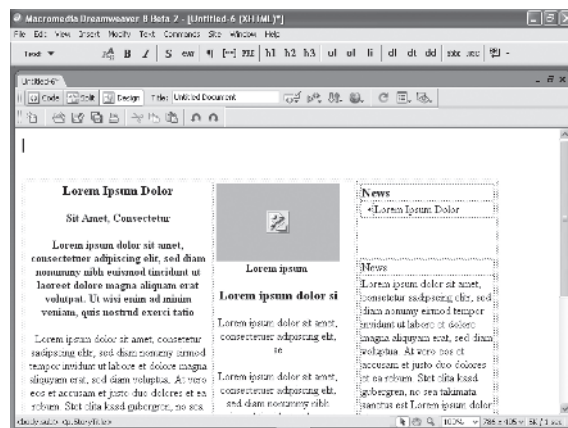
Macromedia Dreamweaver 8 Beta 7 - [Untitled-6 (XHTML)*]

File Edit View Insert Modify Text Commands Site Window Help

Text ▼ B I S em ¶ [""] PRE h1 h2 h3 ul ol li dl dt dd abbr acronym

Untitled-6*

Code Split Design Title: Untitled Document

Lorem Ipsum Dolor

Sit Amet, Convectetur

Lorem ipsum dolor sit amet, consectetuer adipiscing elit, sed diam nonummy nibh euismod tincidunt ut laoreet dolore magna aliquam erat volutpat. Ut wisi enim ad minim veniam, quis nostrud exerci tatio

Lorem ipsum dolor sit amet, consetetur sadipscing elitr, sed diam nonumy eirmod tempor invidunt ut labore et dolore magna aliquyam erat, sed diam voluptua. At vero eos et accusam et justo duo dolores et ea rebum. Stet clita kasd gubergren, no sea

Lorem ipsum

Lorem ipsum dolor si

Lorem ipsum dolor sit amet, consectetuer adipiscing elit, se

Lorem ipsum dolor sit amet, consectetuer adipiscing elit, sed diam nonummy nibh

News

Lorem Ipsum Dolor

News

Lorem ipsum dolor sit amet, consetetur sadipscing elitr, sed diam nonumy eirmod tempor invidunt ut labore et dolore magna aliquyam erat, sed diam voluptua. At vero eos et accusam et justo duo dolores et ea rebum. Stet clita kasd gubergren, no sea takimata sanctus est Lorem ipsum dolor

<body> <div#wrapper> <div.storyblock>

100% 788 x 406 5K / 1 sec